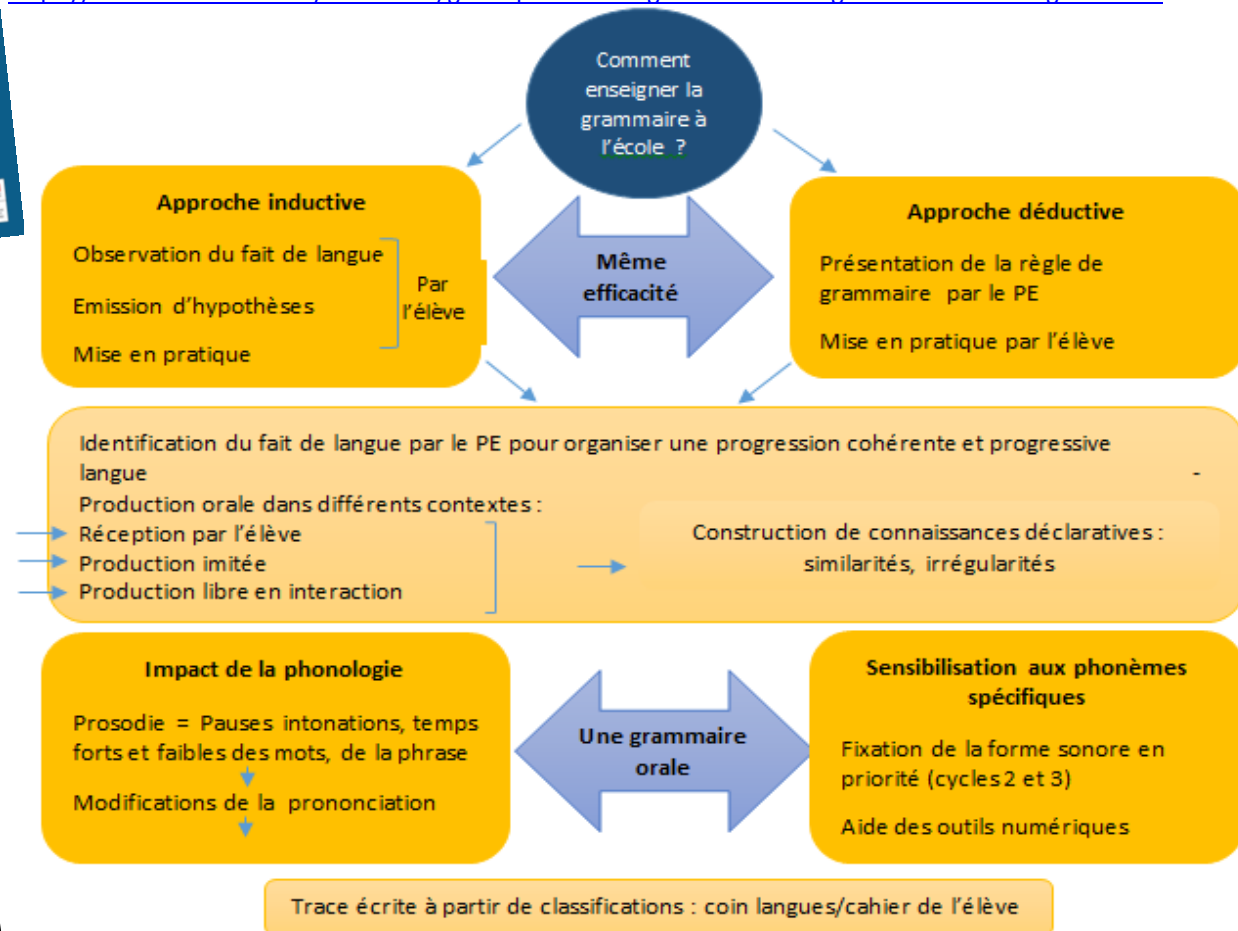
Comment enseigner la grammaire à l'école ?

Approche inductive

Observation du fait de langue

Emission d'hypothèses

Mise en pratique

Par l'élève

Même efficacité

Approche déductive

Présentation de la règle de grammaire par le PE

Mise en pratique par l'élève

Identification du fait de langue par le PE pour organiser une progression cohérente et progressive langue -

Production orale dans différents contextes :

Réception par l'élève

Production imitée

Production libre en interaction

Construction de connaissances déclaratives : similarités, irrégularités

Impact de la phonologie

Prosodie = Pauses intonations, temps forts et faibles des mots, de la phrase

Modifications de la prononciation

Une grammaire orale

Sensibilisation aux phonèmes spécifiques

Fixation de la forme sonore en priorité (cycles 2 et 3)

Aide des outils numériques

Trace écrite à partir de classifications : coin langues/cahier de l'élève